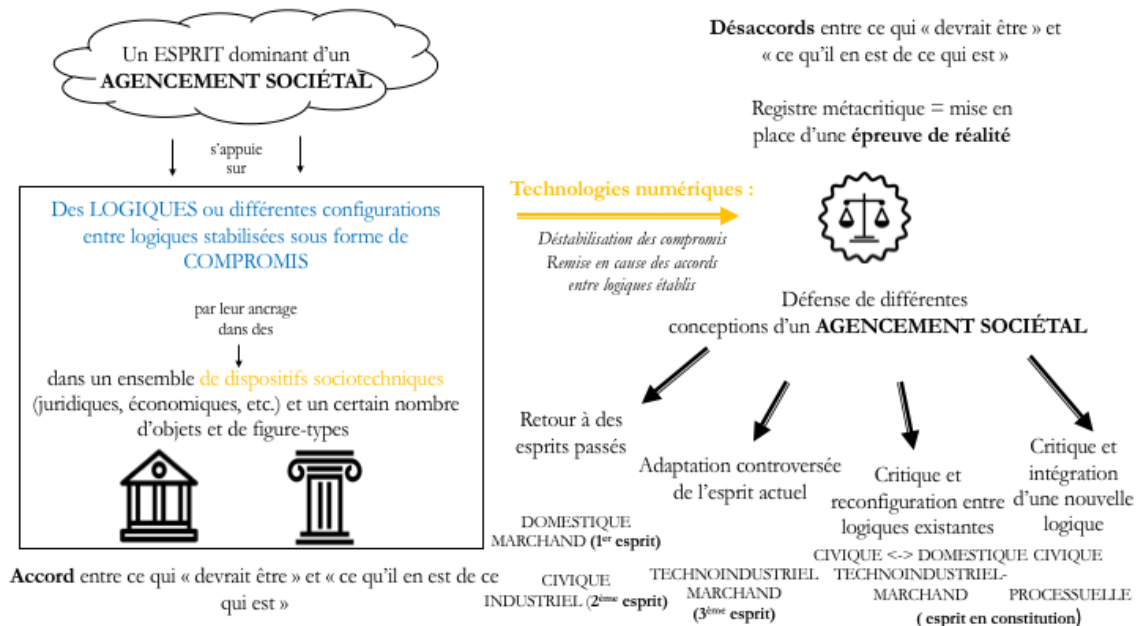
Un ESPRIT dominant d'un **AGENCEMENT SOCIÉTAL**

s'appuie sur

Des LOGIQUES ou différentes configurations entre logiques stabilisées sous forme de COMPROMIS

par leur ancrage dans des

dans un ensemble de dispositifs sociotechniques (juridiques, économiques, etc.) et un certain nombre d'objets et de figure-types

**Accord** entre ce qui « devrait être » et « ce qu'il en est de ce qui est »

**Technologies numériques :**

*Déstabilisation des compromis*
*Remise en cause des accords entre logiques établis*

**Désaccords** entre ce qui « devrait être » et « ce qu'il en est de ce qui est »

Registre métacritique = mise en place d'une **épreuve de réalité**

Défense de différentes conceptions d'un **AGENCEMENT SOCIÉTAL**

Retour à des esprits passés

DOMESTIQUE
MARCHAND (**1$^{er}$ esprit**)

CIVIQUE
INDUSTRIEL (**2$^{ème}$ esprit**)

Adaptation controversée de l'esprit actuel

TECHNOINDUSTRIEL
MARCHAND
(**3$^{ème}$ esprit**)

Critique et reconfiguration entre logiques existantes

CIVIQUE <-> DOMESTIQUE
TECHNOINDUSTRIEL-
MARCHAND
**( esprit en constitution)**

Critique et intégration d'une nouvelle logique

CIVIQUE
PROCESSUELLE